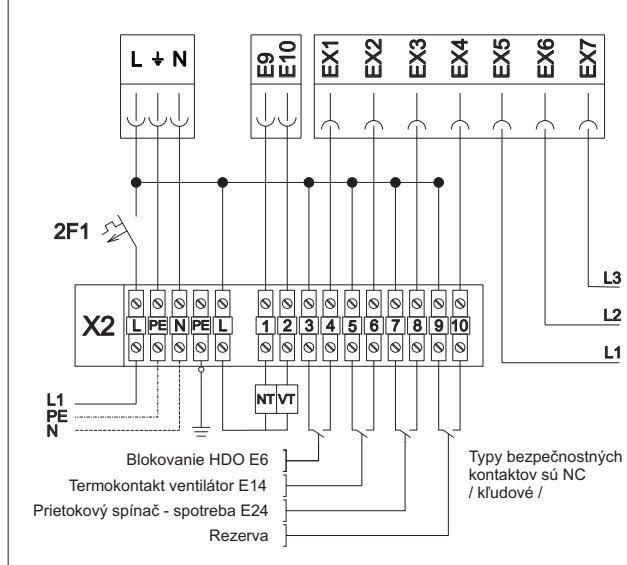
L ⏚ N

E9
E10

EX1
EX2
EX3
EX4
EX5
EX6
EX7

2F1

X2

L
PE
N
PE
L

1
2
3
4
5
6
7
8
9
10

NT
VT

L3
L2
L1

L1
PE
N

Blokovanie HDO E6
Termokontakt ventilátor E14
Prietokový spínač - spotreba E24
Rezerva

Typy bezpečnostných kontaktov sú NC / kľudové /